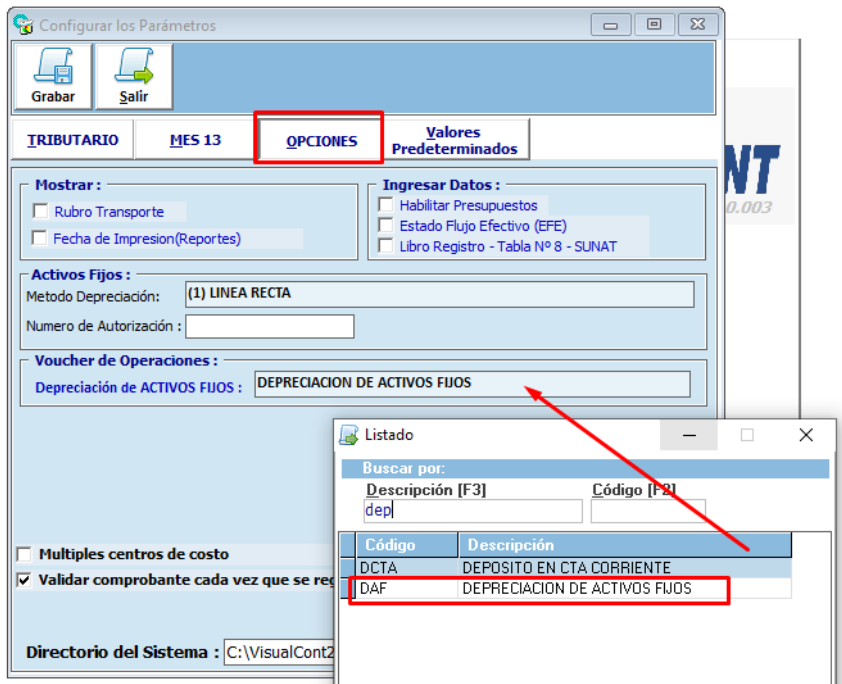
Configurar los Parámetros

Grabar
Salir

TRIBUTARIO
MES 13
OPCIONES
Valores Predeterminados

Mostrar :
Rubro Transporte
Fecha de Impresion(Reportes)

Ingresar Datos :
Habilitar Presupuestos
Estado Flujo Efectivo (EFE)
Libro Registro - Tabla Nº 8 - SUNAT

Activos Fijos :
Metodo Depreciación : (1) LINEA RECTA
Numero de Autorización :

Voucher de Operaciones :
Depreciación de ACTIVOS FIJOS : DEPRECIACION DE ACTIVOS FIJOS

Multiples centros de costo
Validar comprobante cada vez que se reg

Directorio del Sistema : C:\VisualCont2

NT
0.003

Listado
Buscar por:
Descripción [F3]
Código [F2]
dep

| Código | Descripción |
|---|---|
| DCTA | DEPOSITO EN CTA CORRIENTE |
| DAF | DEPRECIACION DE ACTIVOS FIJOS |